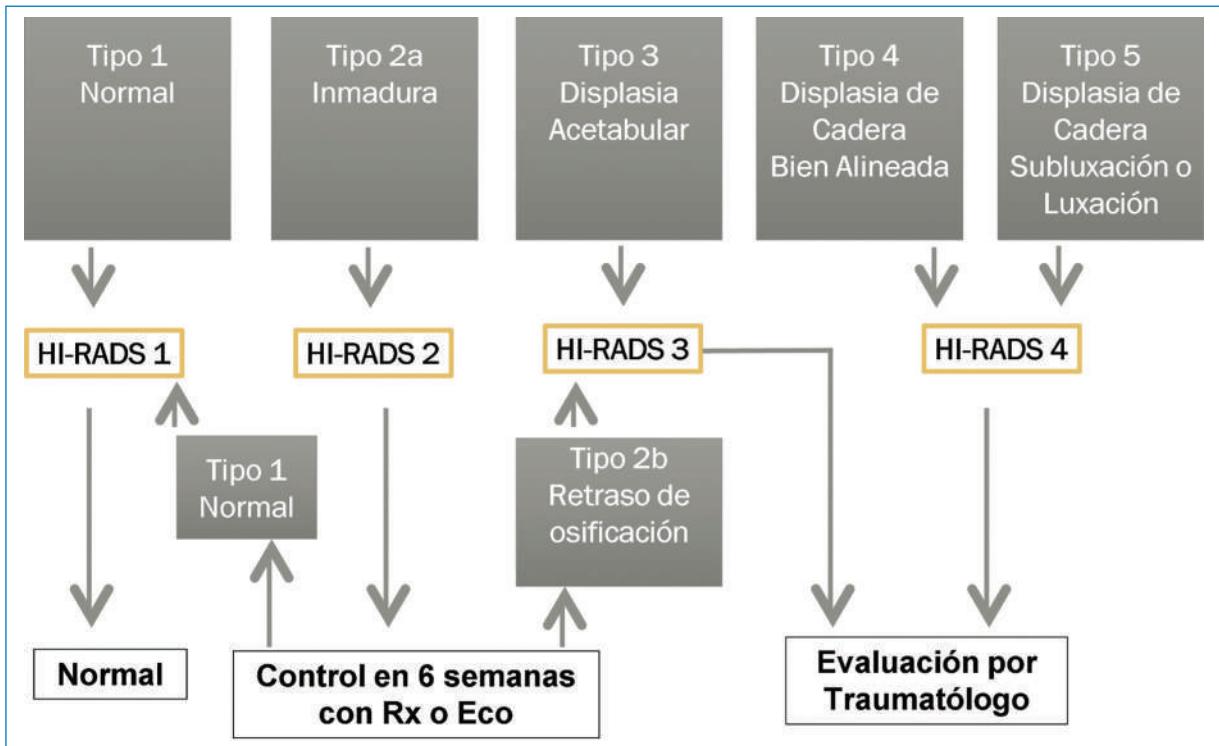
Tipo 1
Normal

Tipo 2a
Inmadura

Tipo 3
Displasia
Acetabular

Tipo 4
Displasia de
Cadera
Bien Alineada

Tipo 5
Displasia de
Cadera
Subluxación o
Luxación

HI-RADS 1

HI-RADS 2

HI-RADS 3

HI-RADS 4

Tipo 1
Normal

Tipo 2b
Retraso de
osificación

Normal

Control en 6 semanas
con Rx o Eco

Evaluación por
Traumatólogo